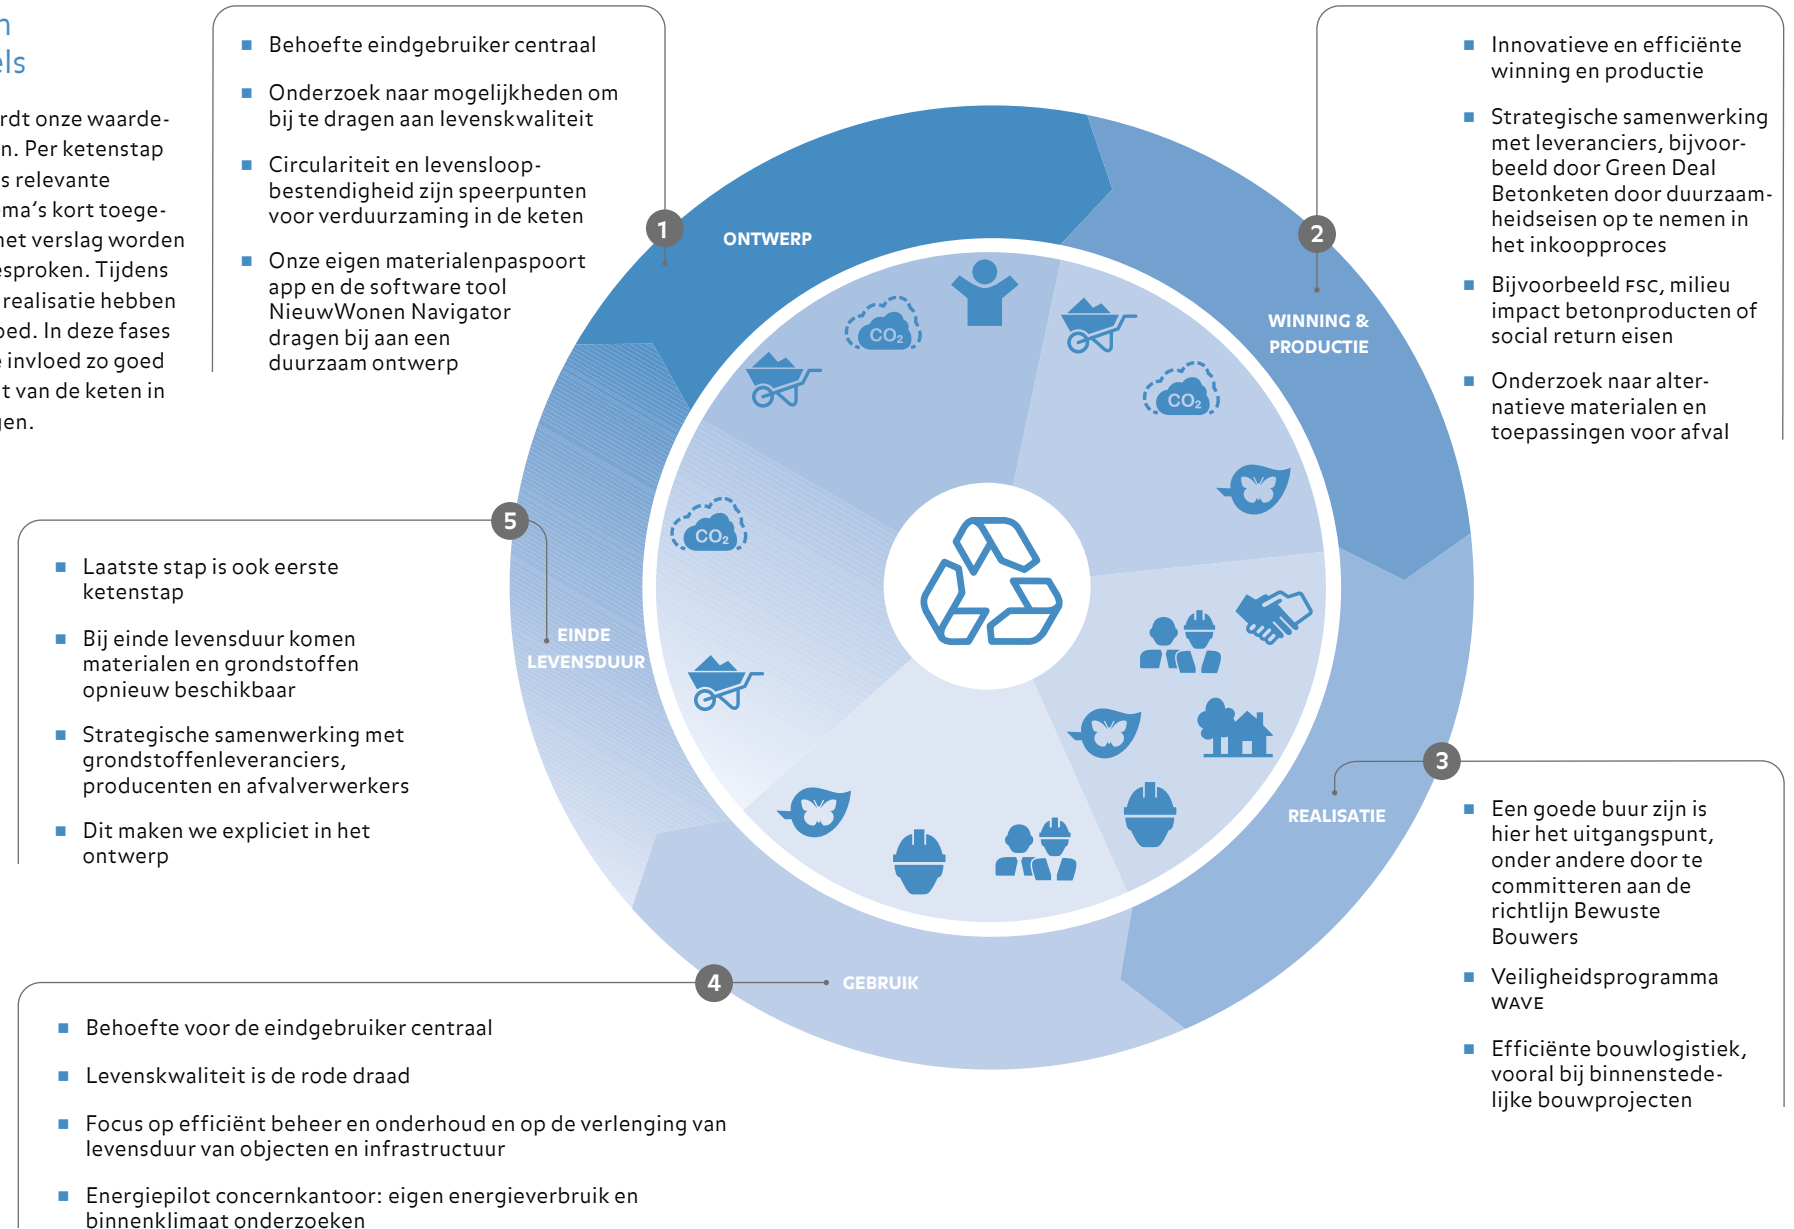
n
els

rdt onze waardeen. Per ketenstap s relevante ma's kort toegehet verslag worden esproken. Tijdens realisatie hebben oed. In deze fases e invloed zo goed t van de keten in gen.

- Behoefte eindgebruiker centraal
- Onderzoek naar mogelijkheden om bij te dragen aan levenskwaliteit
- Circulariteit en levensloopbestendigheid zijn speerpunten voor verduurzaming in de keten
- Onze eigen materialenpaspoort app en de software tool NieuwWonen Navigator dragen bij aan een duurzaam ontwerp

- Innovatieve en efficiënte winning en productie
- Strategische samenwerking met leveranciers, bijvoorbeeld door Green Deal Betonketen door duurzaamheidseisen op te nemen in het inkoopproces
- Bijvoorbeeld FSC, milieu impact betonproducten of social return eisen
- Onderzoek naar alternatieve materialen en toepassingen voor afval

1
ONTWERP

2
WINNING & PRODUCTIE

$CO_2$

$CO_2$

$CO_2$

5

- Laatste stap is ook eerste ketenstap
- Bij einde levensduur komen materialen en grondstoffen opnieuw beschikbaar
- Strategische samenwerking met grondstoffenleveranciers, producenten en afvalverwerkers
- Dit maken we expliciet in het ontwerp

EINDE LEVENSDUUR

3
REALISATIE

- Een goede buur zijn is hier het uitgangspunt, onder andere door te committeren aan de richtlijn Bewuste Bouwers
- Veiligheidsprogramma WAVE
- Efficiënte bouwlogistiek, vooral bij binnenstedelijke bouwprojecten

4
GEBRUIK

- Behoefte voor de eindgebruiker centraal
- Levenskwaliteit is de rode draad
- Focus op efficiënt beheer en onderhoud en op de verlenging van levensduur van objecten en infrastructuur
- Energiepilot concernkantoor: eigen energieverbruik en binnenklimaat onderzoeken